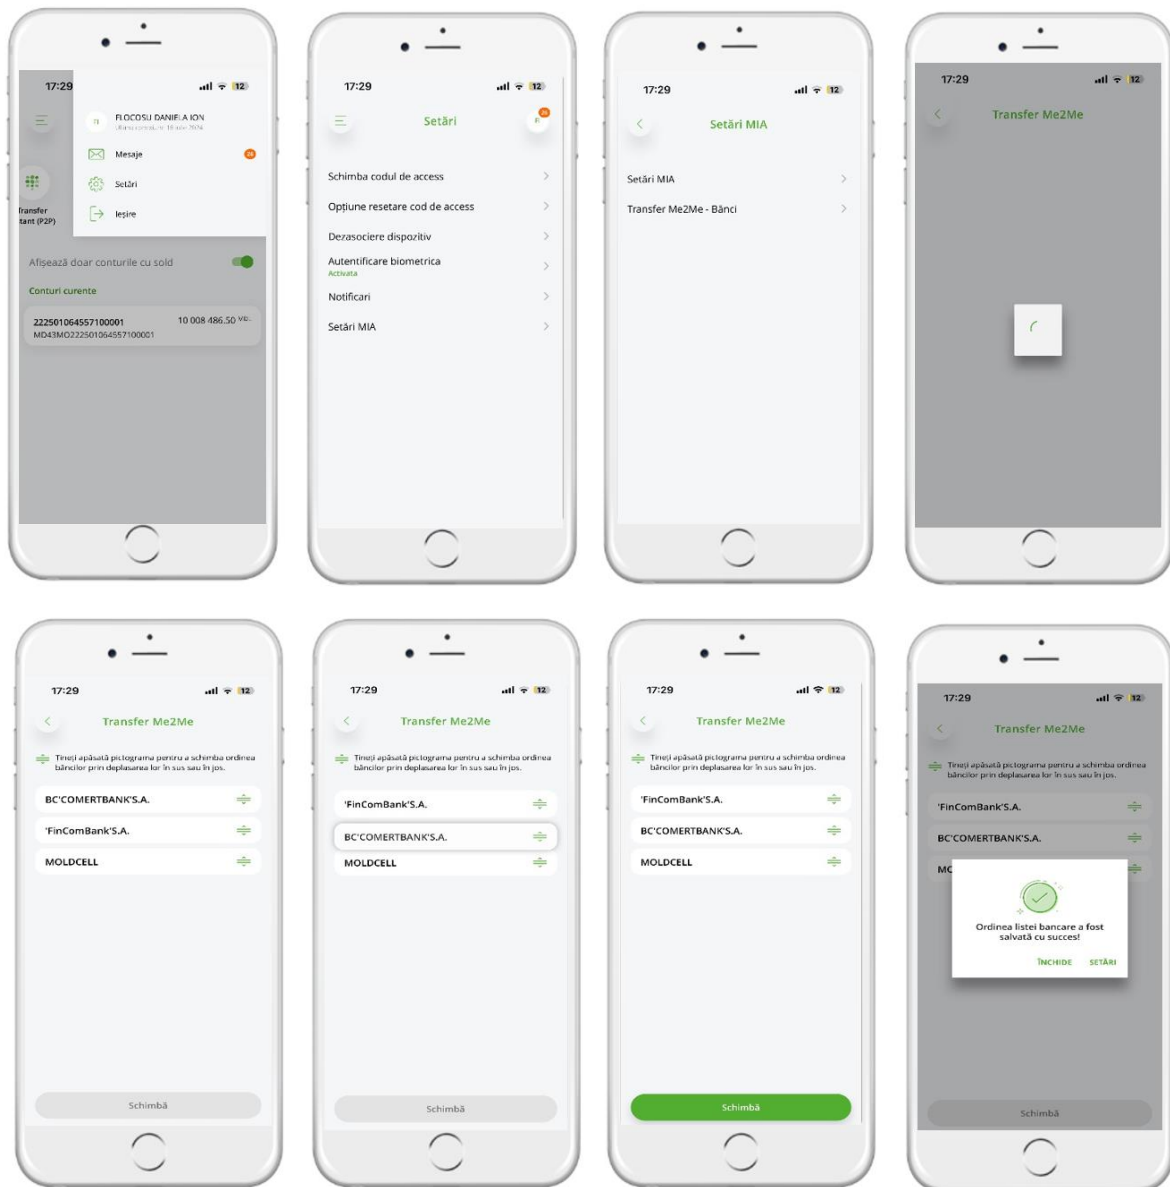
17:29

12

FLOCOSU DANIELA ION

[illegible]

Mesaje

Setări

Ieşire

Transfer
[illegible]tant (P2P)

Afișează doar conturile cu sold

Conturi curente

222501064557100001
MD43MO222501064557100001

10 008 486.50 MDL

17:29

12

Setări

Schimba codul de access

Opțiune resetare cod de access

Dezasociere dispozitiv

Autentificare biometrica
Activata

Notificari

Setări MIA

17:29

12

Setări MIA

Setări MIA

Transfer Me2Me - Bănci

17:29

12

Transfer Me2Me

17:29

12

Transfer Me2Me

Țineți apăsată pictograma pentru a schimba ordinea băncilor prin deplasarea lor în sus sau în jos.

BC'COMERTBANK'S.A.

'FinComBank'S.A.

MOLDCELL

Schimbă

17:29

12

Transfer Me2Me

Țineți apăsată pictograma pentru a schimba ordinea băncilor prin deplasarea lor în sus sau în jos.

'FinComBank'S.A.

BC'COMERTBANK'S.A.

MOLDCELL

Schimbă

17:29

12

Transfer Me2Me

Țineți apăsată pictograma pentru a schimba ordinea băncilor prin deplasarea lor în sus sau în jos.

'FinComBank'S.A.

BC'COMERTBANK'S.A.

MOLDCELL

Schimbă

17:29

12

Transfer Me2Me

Țineți apăsată pictograma pentru a schimba ordinea băncilor prin deplasarea lor în sus sau în jos.

'FinComBank'S.A.

BC'COMERTBANK'S.A.

MO

Ordinea listei bancare a fost salvată cu succes!

ÎNCHIDE

SETĂRI

Schimbă